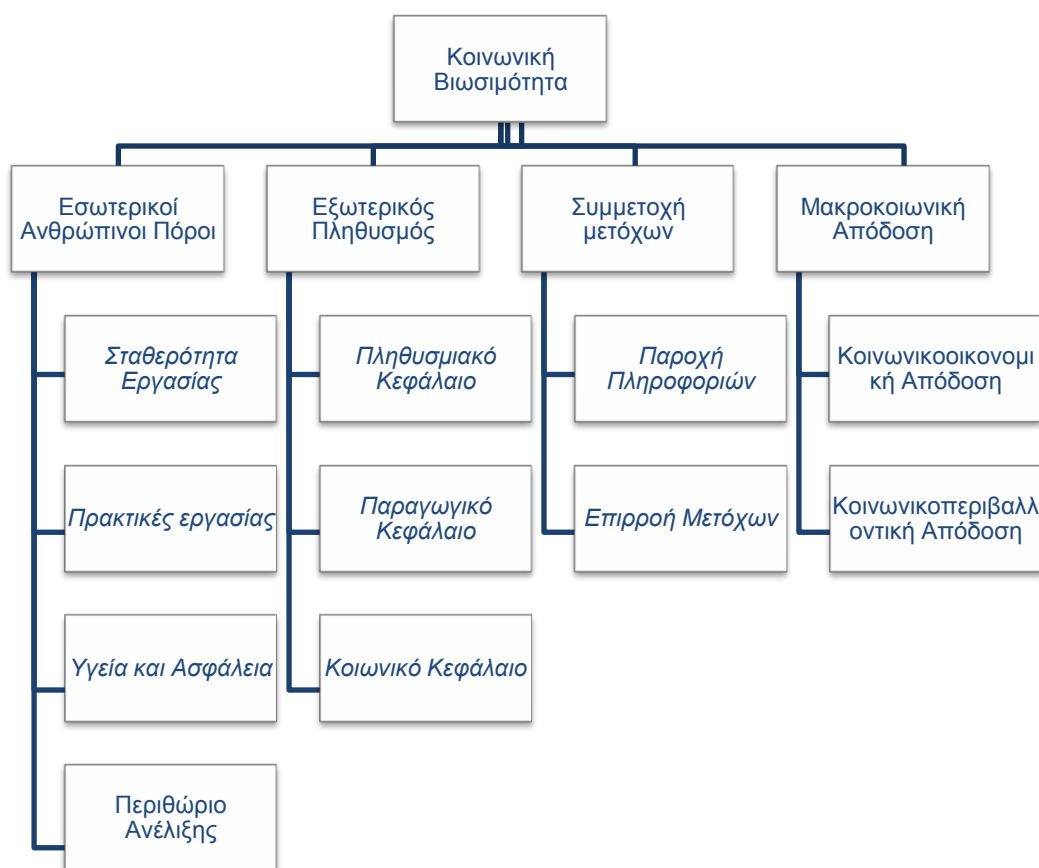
Κοινωνική Βιωσιμότητα

Εσωτερικοί Ανθρώπινοι Πόροι

Σταθερότητα Εργασίας

Πρακτικές εργασίας

Υγεία και Ασφάλεια

Περιθώριο Ανέλιξης

Εξωτερικός Πληθυσμός

Πληθυσμιακό Κεφάλαιο

Παραγωγικό Κεφάλαιο

Κοιωνικό Κεφάλαιο

Συμμετοχή μετόχων

Παροχή Πληροφοριών

Επιρροή Μετόχων

Μακροκοιωνική Απόδοση

Κοινωνικοοικονομι κή Απόδοση

Κοινωνικοπεριβαλλ οντική Απόδοση